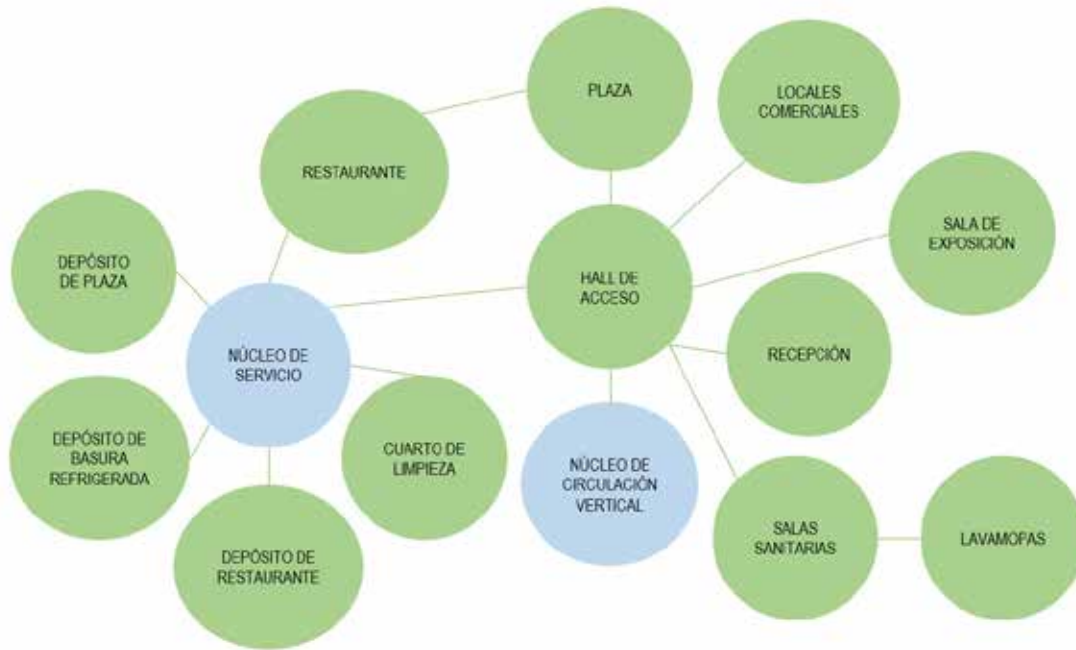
PLAZA

LOCALES COMERCIALES

RESTAURANTE

SALA DE EXPOSICIÓN

DEPÓSITO DE PLAZA

HALL DE ACCESO

NÚCLEO DE SERVICIO

RECEPCIÓN

DEPÓSITO DE BASURA REFRIGERADA

CUARTO DE LIMPIEZA

NÚCLEO DE CIRCULACIÓN VERTICAL

SALAS SANITARIAS

LAVAMOPAS

DEPÓSITO DE RESTAURANTE